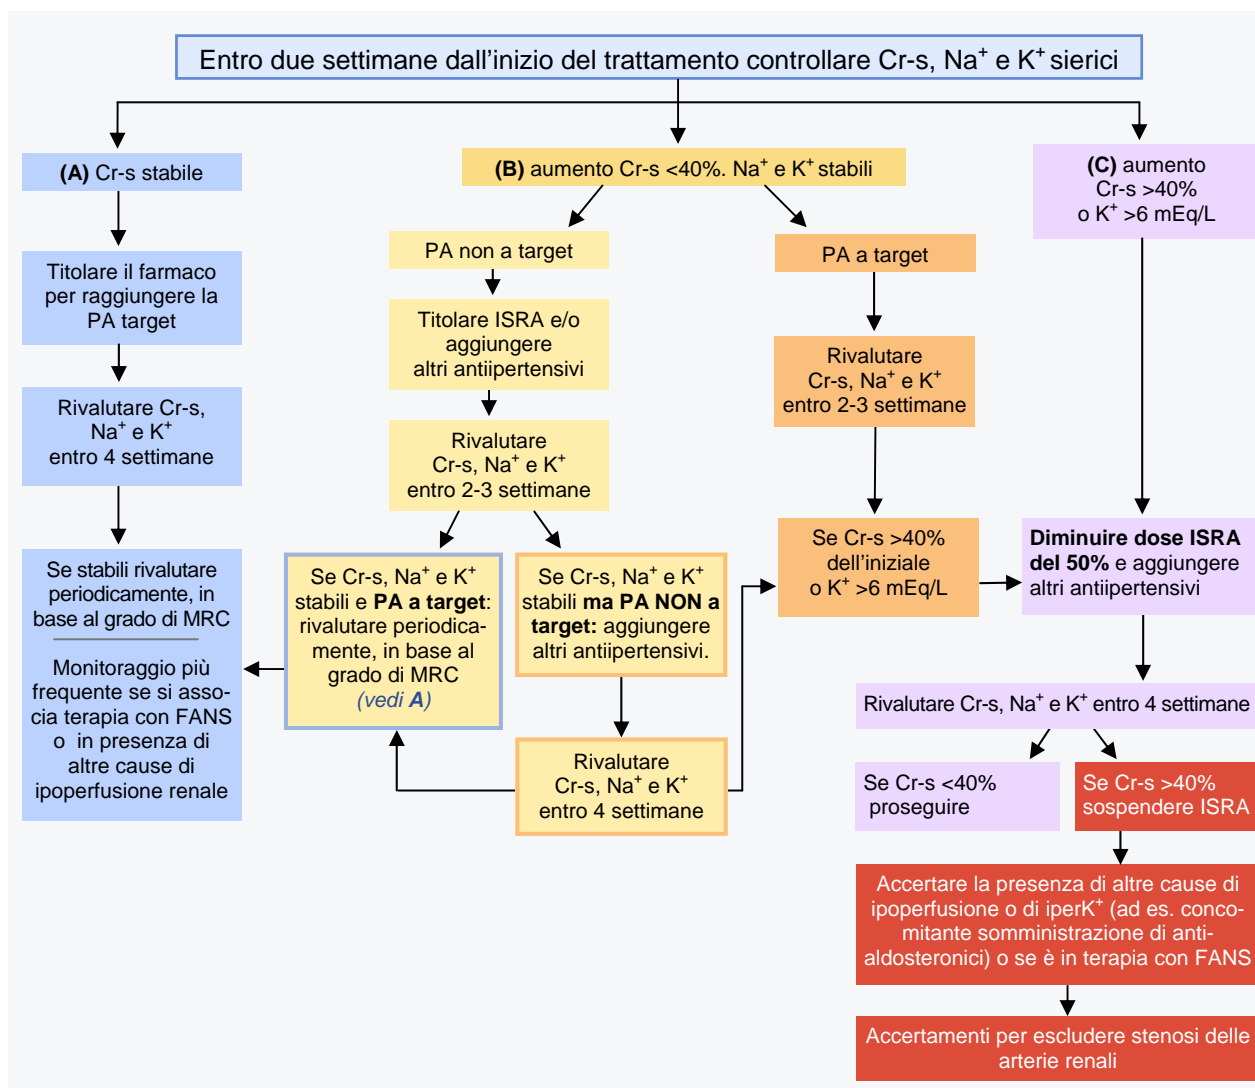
Entro due settimane dall’inizio del trattamento controllare Cr-s, $Na^+$ e $K^+$ sierici

**(A)** Cr-s stabile

Titolare il farmaco per raggiungere la PA target

Rivalutare Cr-s, $Na^+$ e $K^+$ entro 4 settimane

Se stabili rivalutare periodicamente, in base al grado di MRC

Monitoraggio più frequente se si associa terapia con FANS o in presenza di altre cause di ipoperfusione renale

**(B)** aumento Cr-s <40%. $Na^+$ e $K^+$ stabili

PA non a target

Titolare ISRA e/o aggiungere altri antiipertensivi

Rivalutare Cr-s, $Na^+$ e $K^+$ entro 2-3 settimane

Se Cr-s, $Na^+$ e $K^+$ stabili e **PA a target**: rivalutare periodicamente, in base al grado di MRC *(vedi **A**)*

Se Cr-s, $Na^+$ e $K^+$ stabili **ma PA NON a target:** aggiungere altri antiipertensivi.

Rivalutare Cr-s, $Na^+$ e $K^+$ entro 4 settimane

PA a target

Rivalutare Cr-s, $Na^+$ e $K^+$ entro 2-3 settimane

Se Cr-s >40% dell’iniziale o $K^+$ >6 mEq/L

**(C)** aumento Cr-s >40% o $K^+$ >6 mEq/L

**Diminuire dose ISRA del 50%** e aggiungere altri antiipertensivi

Rivalutare Cr-s, $Na^+$ e $K^+$ entro 4 settimane

Se Cr-s <40% proseguire

Se Cr-s >40% sospendere ISRA

Accertare la presenza di altre cause di ipoperfusione o di iper$K^+$ (ad es. concomitante somministrazione di antialdosteronici) o se è in terapia con FANS

Accertamenti per escludere stenosi delle arterie renali